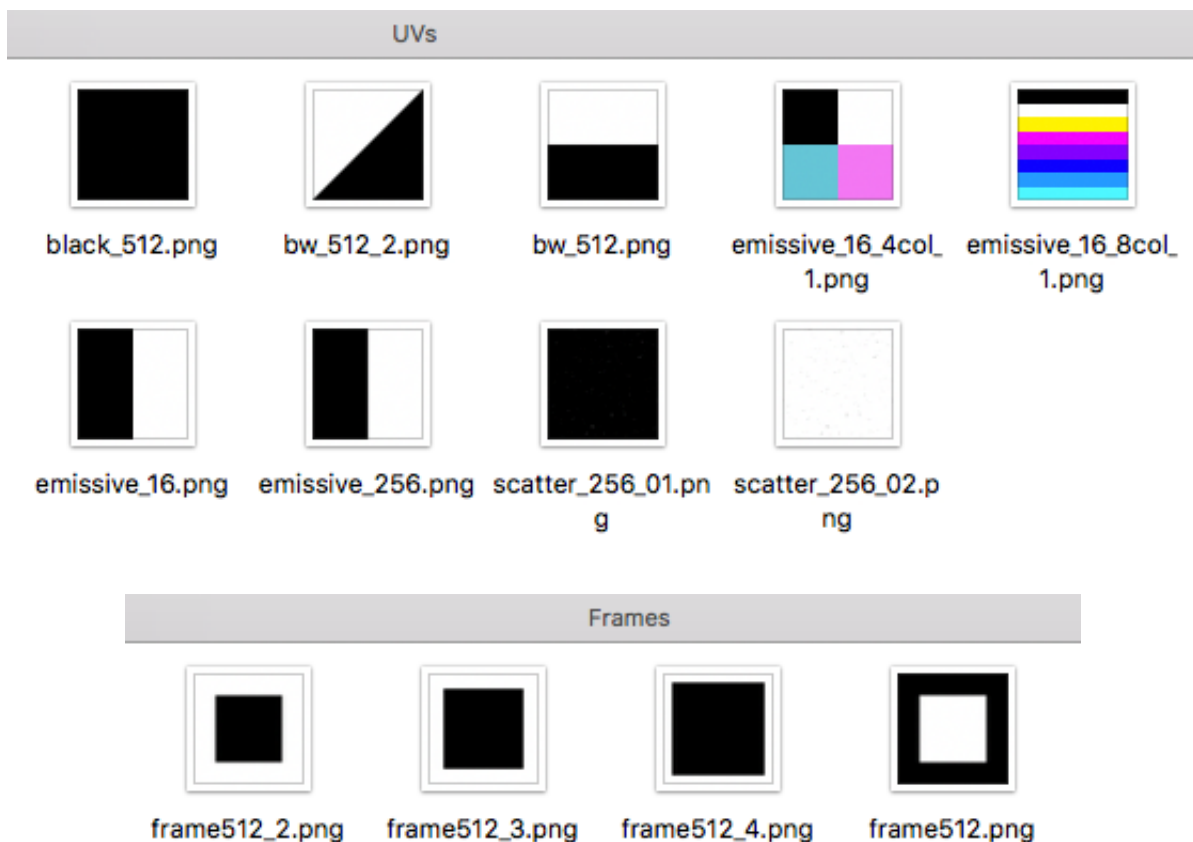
UVs

black_512.png

bw_512_2.png

bw_512.png

emissive_16_4col_1.png

emissive_16_8col_1.png

emissive_16.png

emissive_256.png

scatter_256_01.png

scatter_256_02.png

Frames

frame512_2.png

frame512_3.png

frame512_4.png

frame512.png